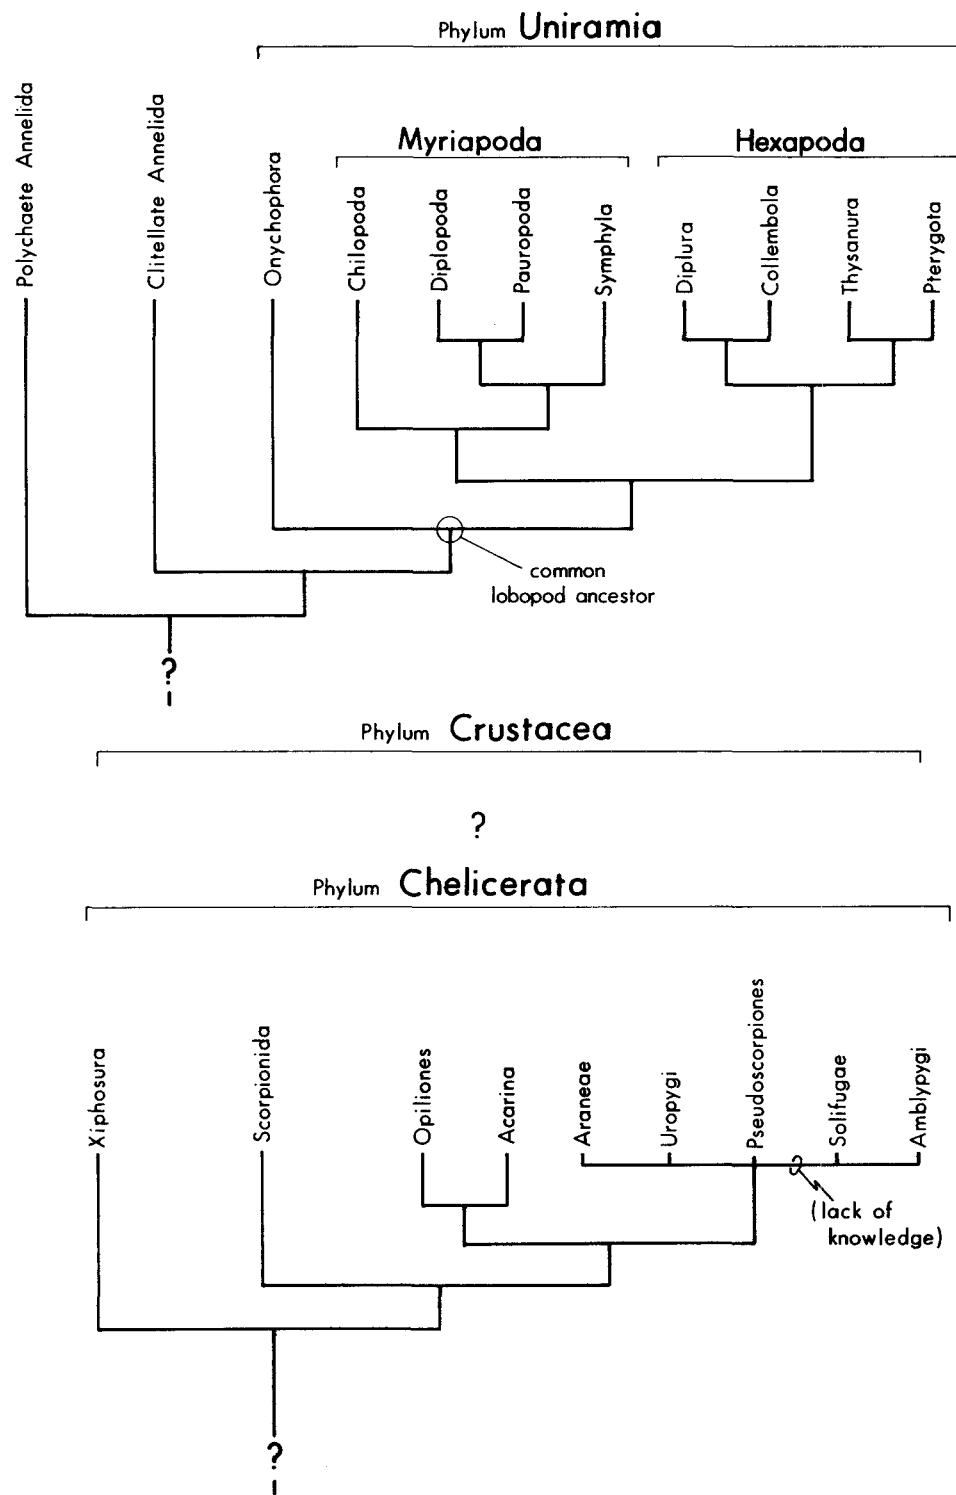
Phylum Uniramia

Polychaete Annelida
Clitellate Annelida
Onychophora

Myriapoda

Chilopoda
Diplopoda
Pauropoda
Symphyla

Hexapoda

Diplura
Collembola
Thysanura
Pterygota

common lobopod ancestor

?

Phylum Crustacea

?

Phylum Chelicerata

Xiphosura
Scorpionida
Opiliones
Acarina
Araneae
Uropygi
Pseudoscorpiones
Solifugae
Amblypygi

(lack of knowledge)

?